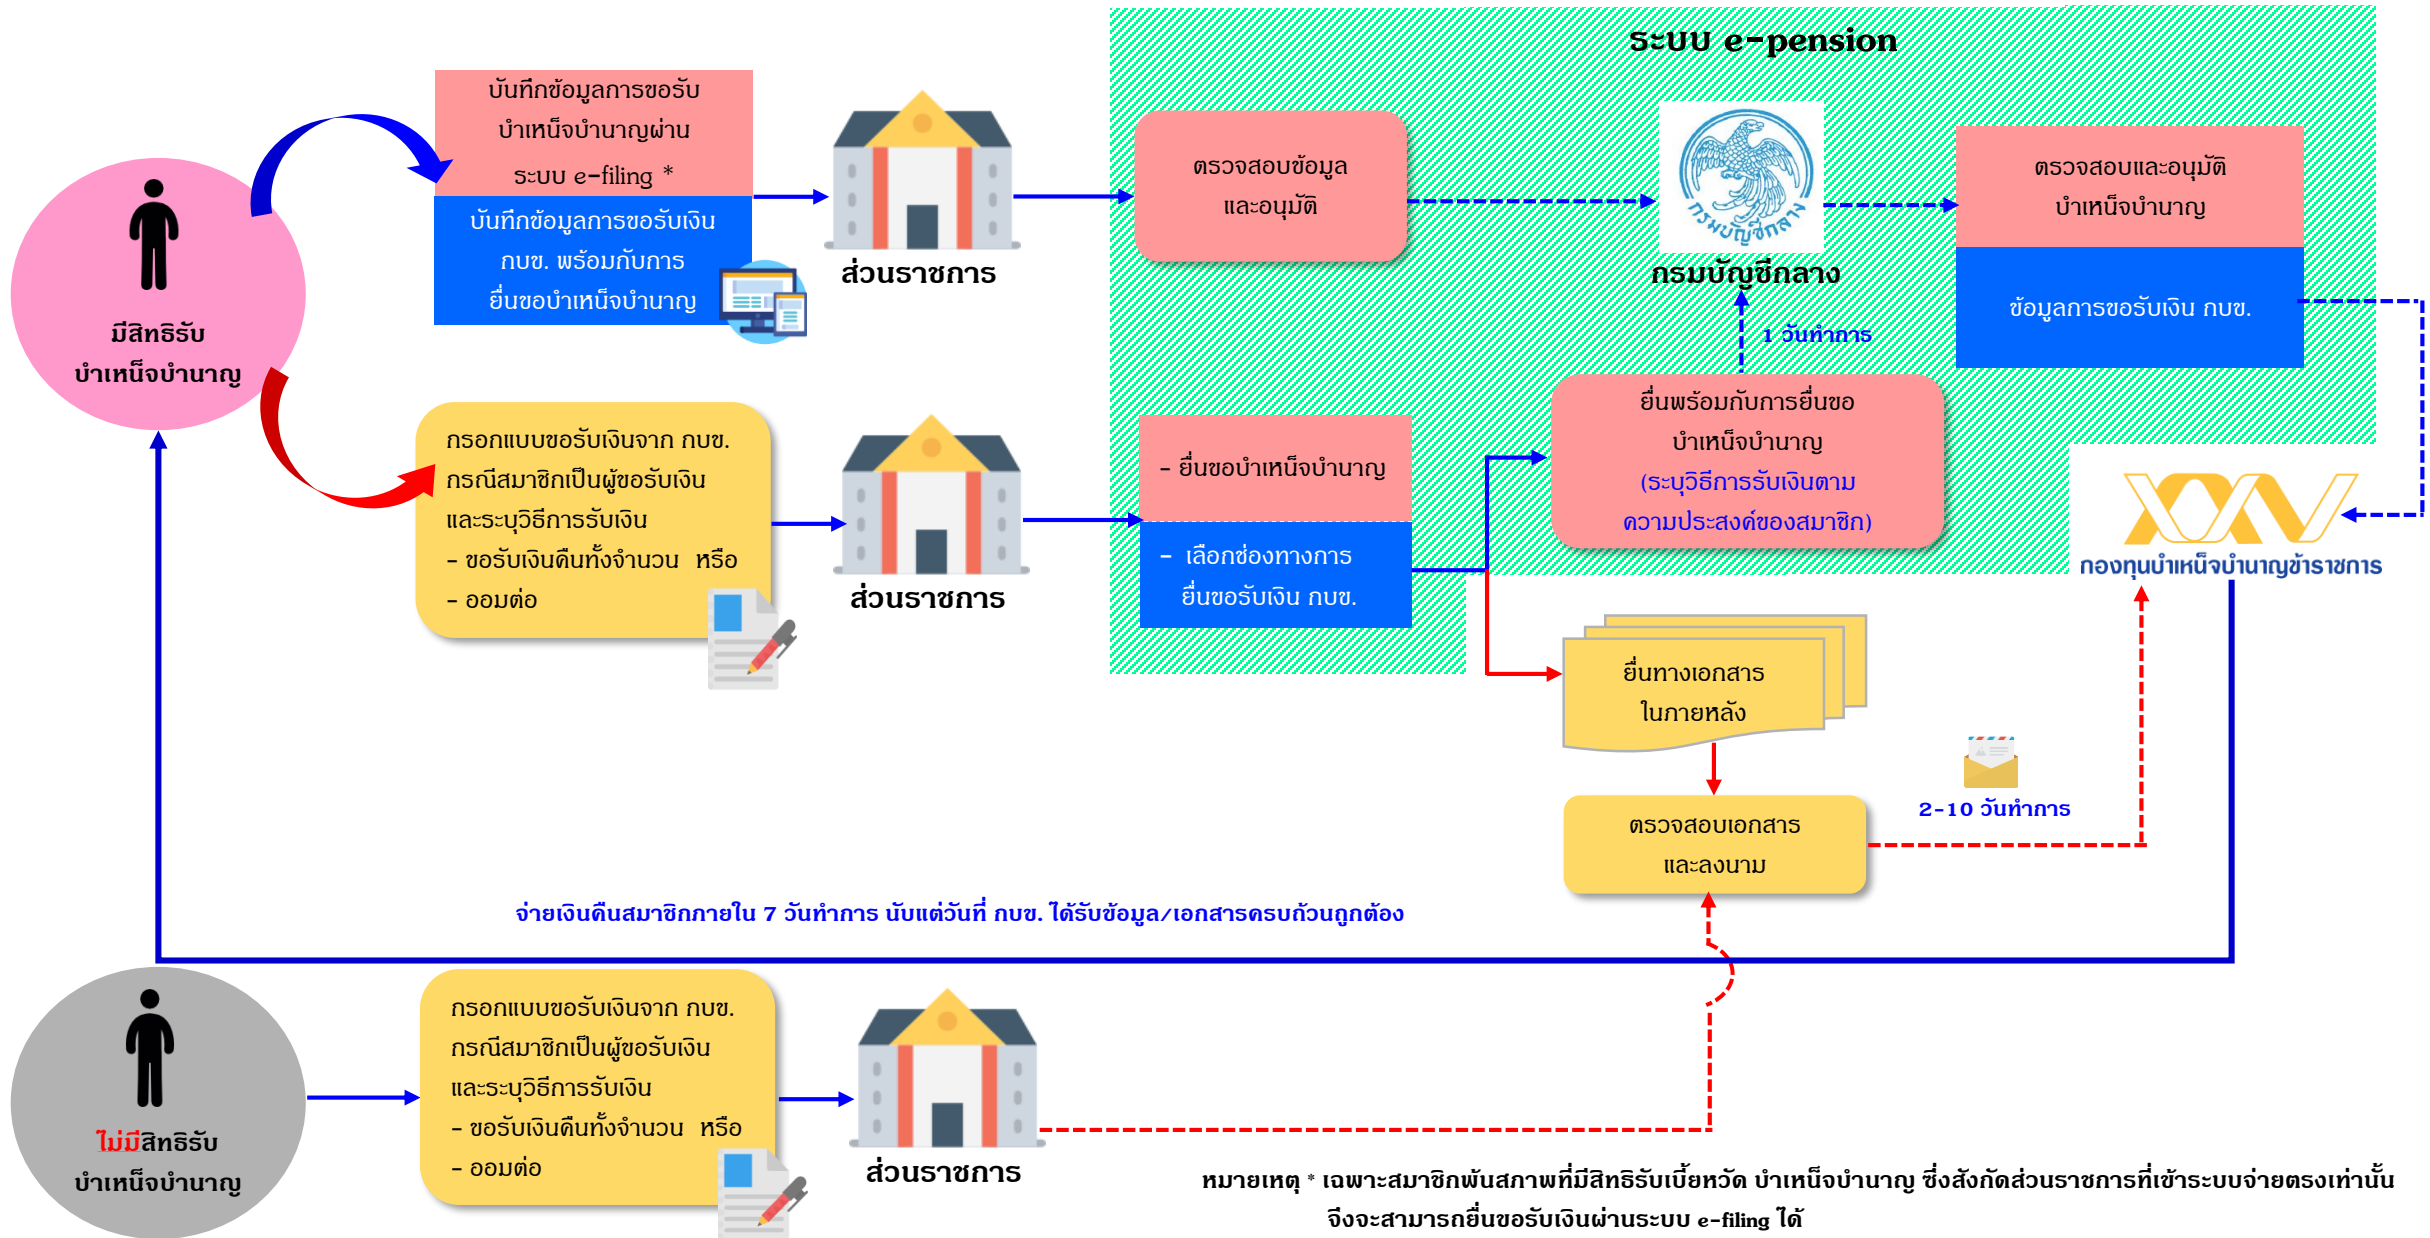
ระบบ e-pension

มีสิทธิรับ บำเหน็จบำนาญ

บันทึกข้อมูลการขอรับบำเหน็จบำนาญผ่าน ระบบ e-filing *

บันทึกข้อมูลการขอรับเงิน กบข. พร้อมกับการยื่นขอบำเหน็จบำนาญ

ส่วนราชการ

ตรวจสอบข้อมูล และอนุมัติ

กรมบัญชีกลาง

ตรวจสอบและอนุมัติ บำเหน็จบำนาญ

ข้อมูลการขอรับเงิน กบข.

1 วันทำการ

กรอกแบบขอรับเงินจาก กบข. กรณีสมาชิกเป็นผู้ขอรับเงิน และระบุวิธีการรับเงิน
- ขอรับเงินคืนทั้งจำนวน หรือ
- ออมต่อ

ส่วนราชการ

- ยื่นขอบำเหน็จบำนาญ

- เลือกช่องทางการ ยื่นขอรับเงิน กบข.

ยื่นพร้อมกับการยื่นขอ บำเหน็จบำนาญ (ระบุวิธีการรับเงินตาม ความประสงค์ของสมาชิก)

กองทุนบำเหน็จบำนาญข้าราชการ

ยื่นทางเอกสาร ในภายหลัง

ตรวจสอบเอกสาร และลงนาม

2-10 วันทำการ

จ่ายเงินคืนสมาชิกภายใน 7 วันทำการ นับแต่วันที่ กบข. ได้รับข้อมูล/เอกสารครบถ้วนถูกต้อง

ไม่มีสิทธิรับ บำเหน็จบำนาญ

กรอกแบบขอรับเงินจาก กบข. กรณีสมาชิกเป็นผู้ขอรับเงิน และระบุวิธีการรับเงิน
- ขอรับเงินคืนทั้งจำนวน หรือ
- ออมต่อ

ส่วนราชการ

หมายเหตุ * เฉพาะสมาชิกพันสภาพที่มีสิทธิรับเบี้ยหวัด บำเหน็จบำนาญ ซึ่งสังกัดส่วนราชการที่เข้าระบบจ่ายตรงเท่านั้น จึงจะสามารถยื่นขอรับเงินผ่านระบบ e-filing ได้